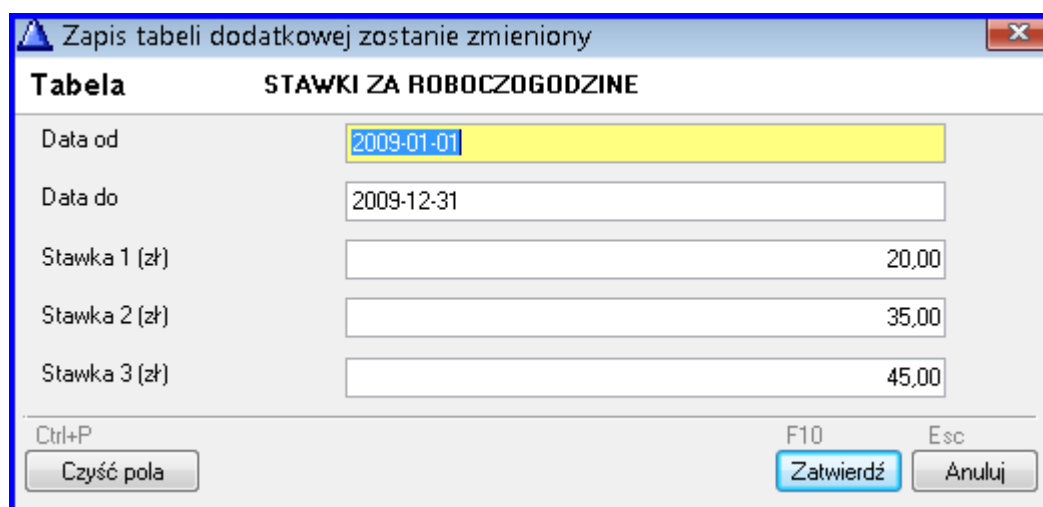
Zapis tabeli dodatkowej zostanie zmieniony

Tabela STAWKI ZA ROBOCZOGODZINE

Data od 2009-01-01

Data do 2009-12-31

Stawka 1 (zł) 20,00

Stawka 2 (zł) 35,00

Stawka 3 (zł) 45,00

Ctrl+P
Czyść pola

F10
Zatwierdź

Esc
Anuluj